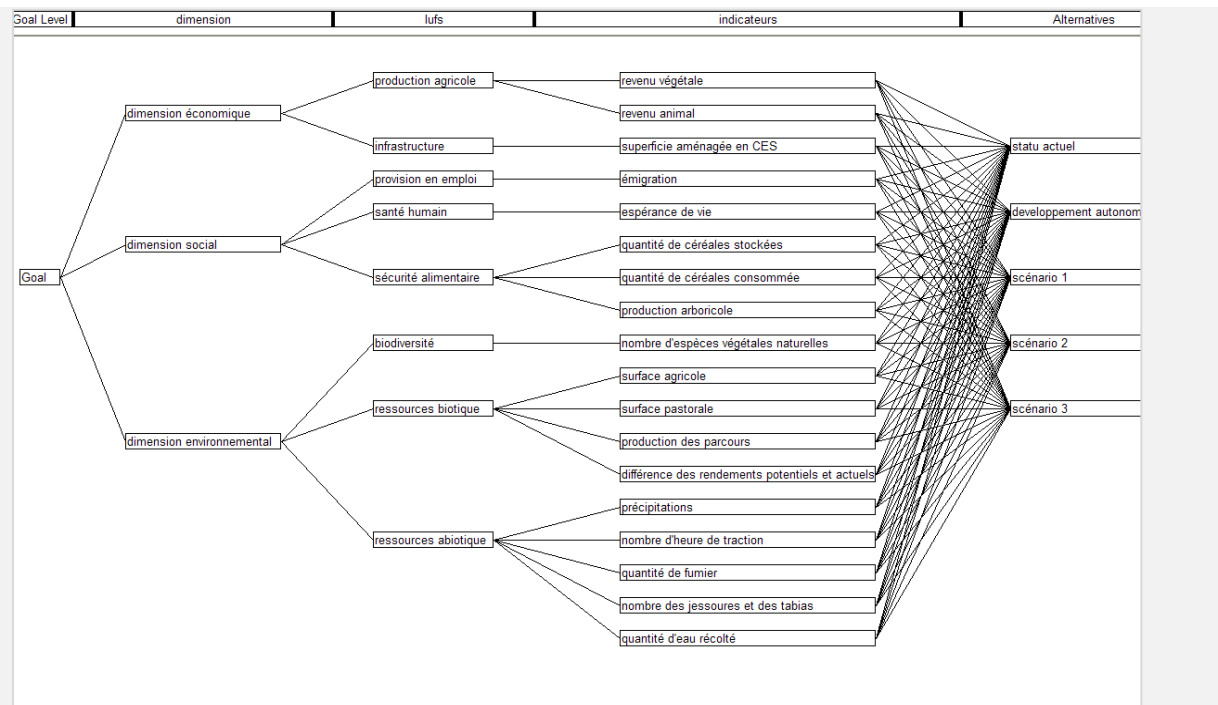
Goal Level | dimension | lufs | indicateurs | Alternatives

Goal

dimension économique
dimension social
dimension environnemental

production agricole
infrastructure
provision en emploi
santé humain
sécurité alimentaire
biodiversité
ressources biotique
ressources abiotique

revenu végétale
revenu animal
superficie aménagée en CES
émigration
espérance de vie
quantité de céréales stockées
quantité de céréales consommée
production arboricole
nombre d'espèces végétales naturelles
surface agricole
surface pastorale
production des parcours
différence des rendements potentiels et actuels
précipitations
nombre d'heure de traction
quantité de fumier
nombre des jessoures et des tabias
quantité d'eau récolté

statu actuel
developpement autonom
scénario 1
scénario 2
scénario 3